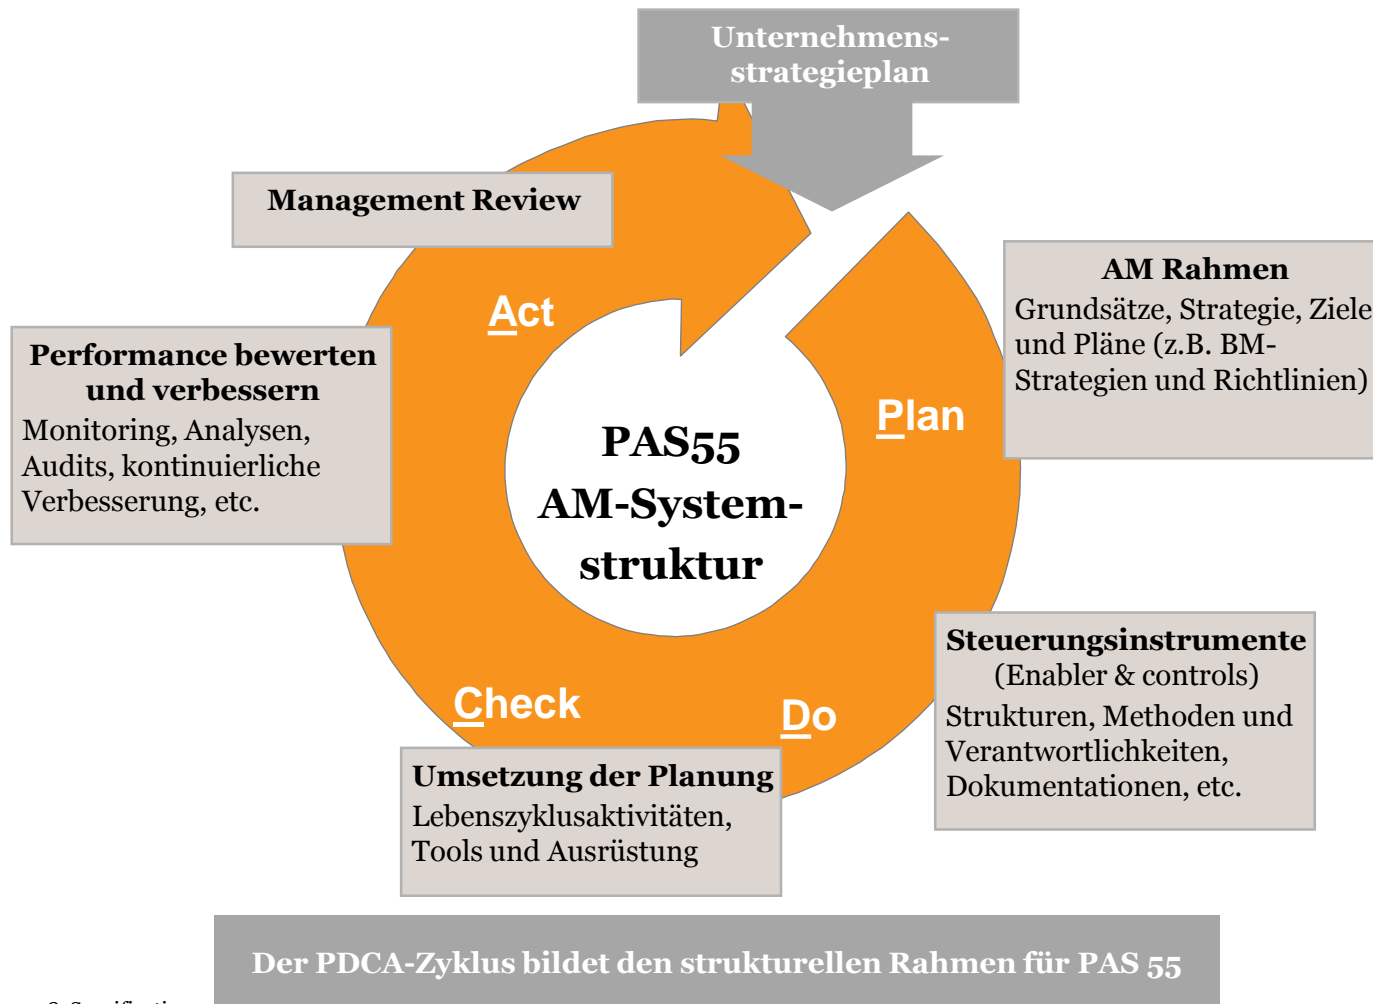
Unternehmens-strategieplan

Management Review

AM Rahmen
Grundsätze, Strategie, Ziele und Pläne (z.B. BM-Strategien und Richtlinien)

Act

Performance bewerten und verbessern
Monitoring, Analysen, Audits, kontinuierliche Verbesserung, etc.

PAS55
AM-System-struktur

Plan

Steuerungsinstrumente
(Enabler & controls)
Strukturen, Methoden und Verantwortlichkeiten, Dokumentationen, etc.

Check

Do

Umsetzung der Planung
Lebenszyklusaktivitäten, Tools und Ausrüstung

Der PDCA-Zyklus bildet den strukturellen Rahmen für PAS 55

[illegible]